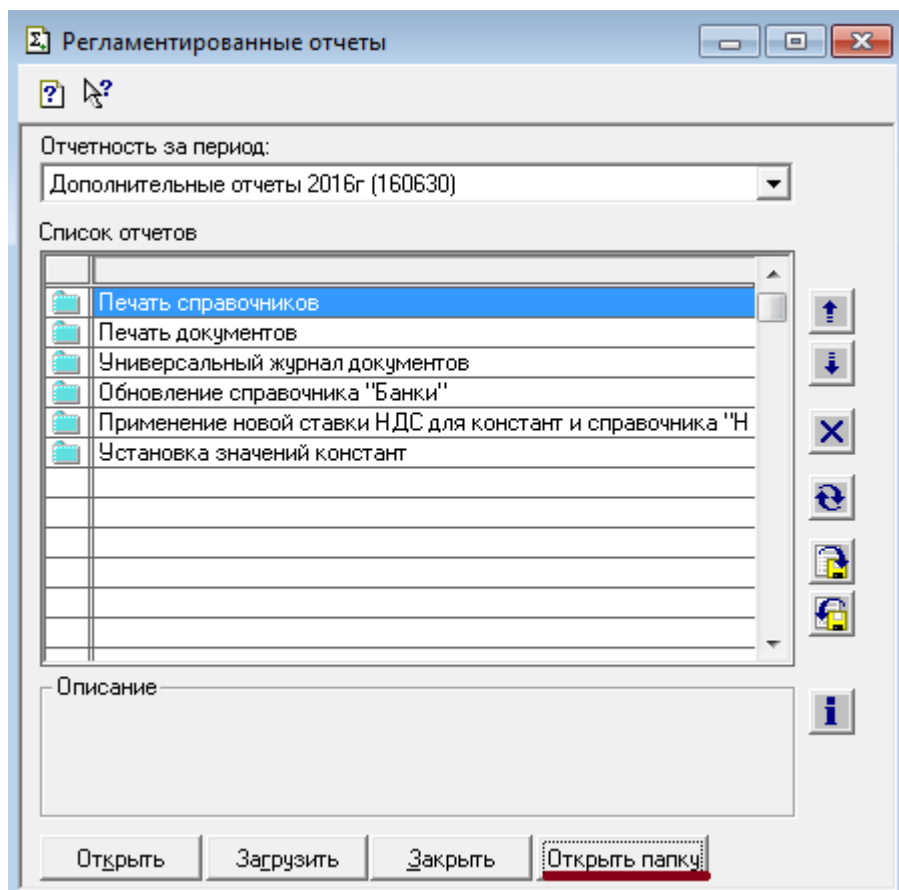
Регламентированные отчеты

Отчетность за период:

Дополнительные отчеты 2016г (160630)

Список отчетов

| |
|---|
| Печать справочников |
| Печать документов |
| Универсальный журнал документов |
| Обновление справочника "Банки" |
| Применение новой ставки НДС для констант и справочника "Н |
| Установка значений констант |

Описание

Открыть Загрузить Закрыть Открыть папку